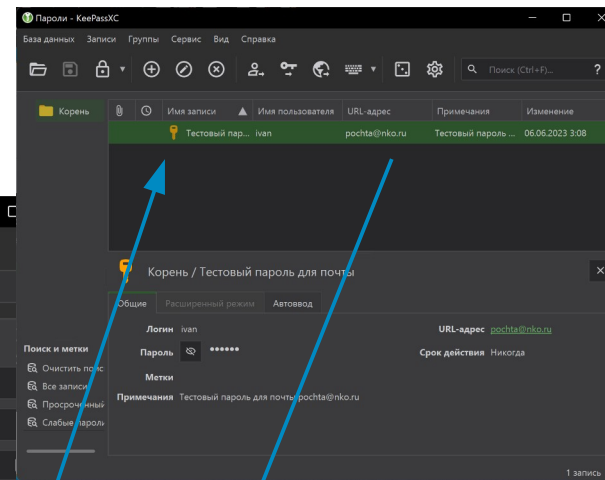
Пароли - KeePassXC

База данных Записи Группы Сервис Вид Справка

Поиск (Ctrl+F)...

Корень

| | | Имя записи | Имя пользователя | URL-адрес | Примечания | Изменение |
|---|---|---|---|---|---|---|
| | | Тестовый пароль... | ivan | pochta@nko.ru | Тестовый пароль ... | 06.06.2023 3:08 |

Корень / Тестовый пароль для почты

Общие Расширенный режим Автоввод

Логин ivan

Пароль ••••••

Метки

Примечания Тестовый пароль для почты pochta@nko.ru

URL-адрес pochta@nko.ru

Срок действия Никогда

Поиск и метки

Очистить пои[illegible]

Все записи

Просроченны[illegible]

Слабые пароль

1 запись